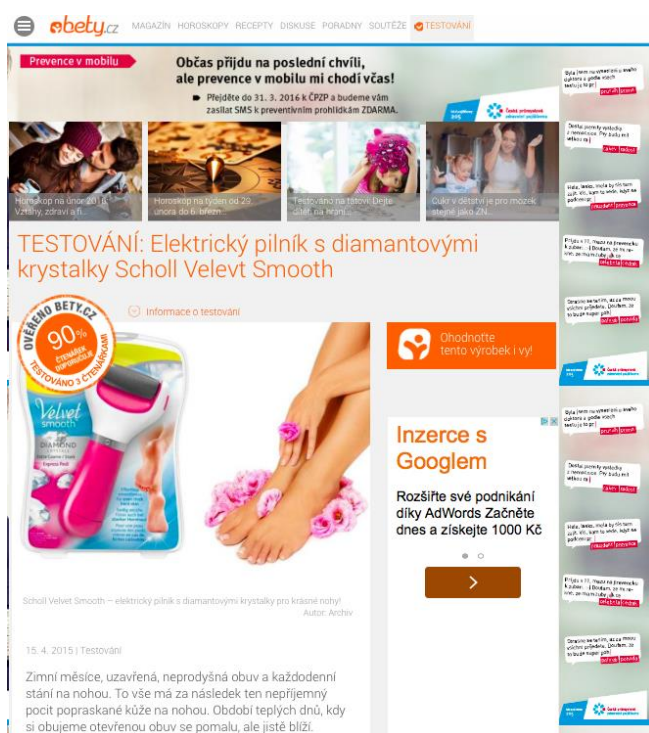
ebety.cz MAGAZÍN HOROSKOPY RECEPTY DISKUSE PORADNY SOUTĚŽE TESTOVÁNÍ

Prevence v mobilu

Občas přijdu na poslední chvíli, ale prevence v mobilu mi chodí včas!

Přejděte do 31. 3. 2016 k ČPZP a budeme vám zasílat SMS k preventivním prohlídkám ZDARMA.

Česká průmyslová zdravotní pojišťovna

Horoskop na únor 2016: Vztahy, zdraví a f...

Horoskop na týden od 29. února do 6. březn...

Testováno na tátovi: Dejte dítěti na hraní...

Cukr v dětství je pro mozek stejně jako ZN...

TESTOVÁNÍ: Elektrický pilník s diamantovými krystalky Scholl Velevt Smooth

Informace o testování

OVĚŘENO BETY.CZ 90% ČTENÁŘEK DOPORUČUJE TESTOVÁNO 3 ČTENÁŘKAMI

Velvet smooth DIAMOND

Ohodnoťte tento výrobek i vy!

Inzerce s Googlem

Rozšiřte své podnikání díky AdWords Začněte dnes a získejte 1000 Kč

Scholl Velvet Smooth – elektrický pilník s diamantovými krystalky pro krásné nohy!
Autor: Archiv

15. 4. 2015 | Testování

Zimní měsíce, uzavřená, neprodyšná obuv a každodenní stání na nohou. To vše má za následek ten nepříjemný pocit popraskané kůže na nohou. Období teplých dnů, kdy si obujeme otevřenou obuv se pomalu, ale jistě blíží.